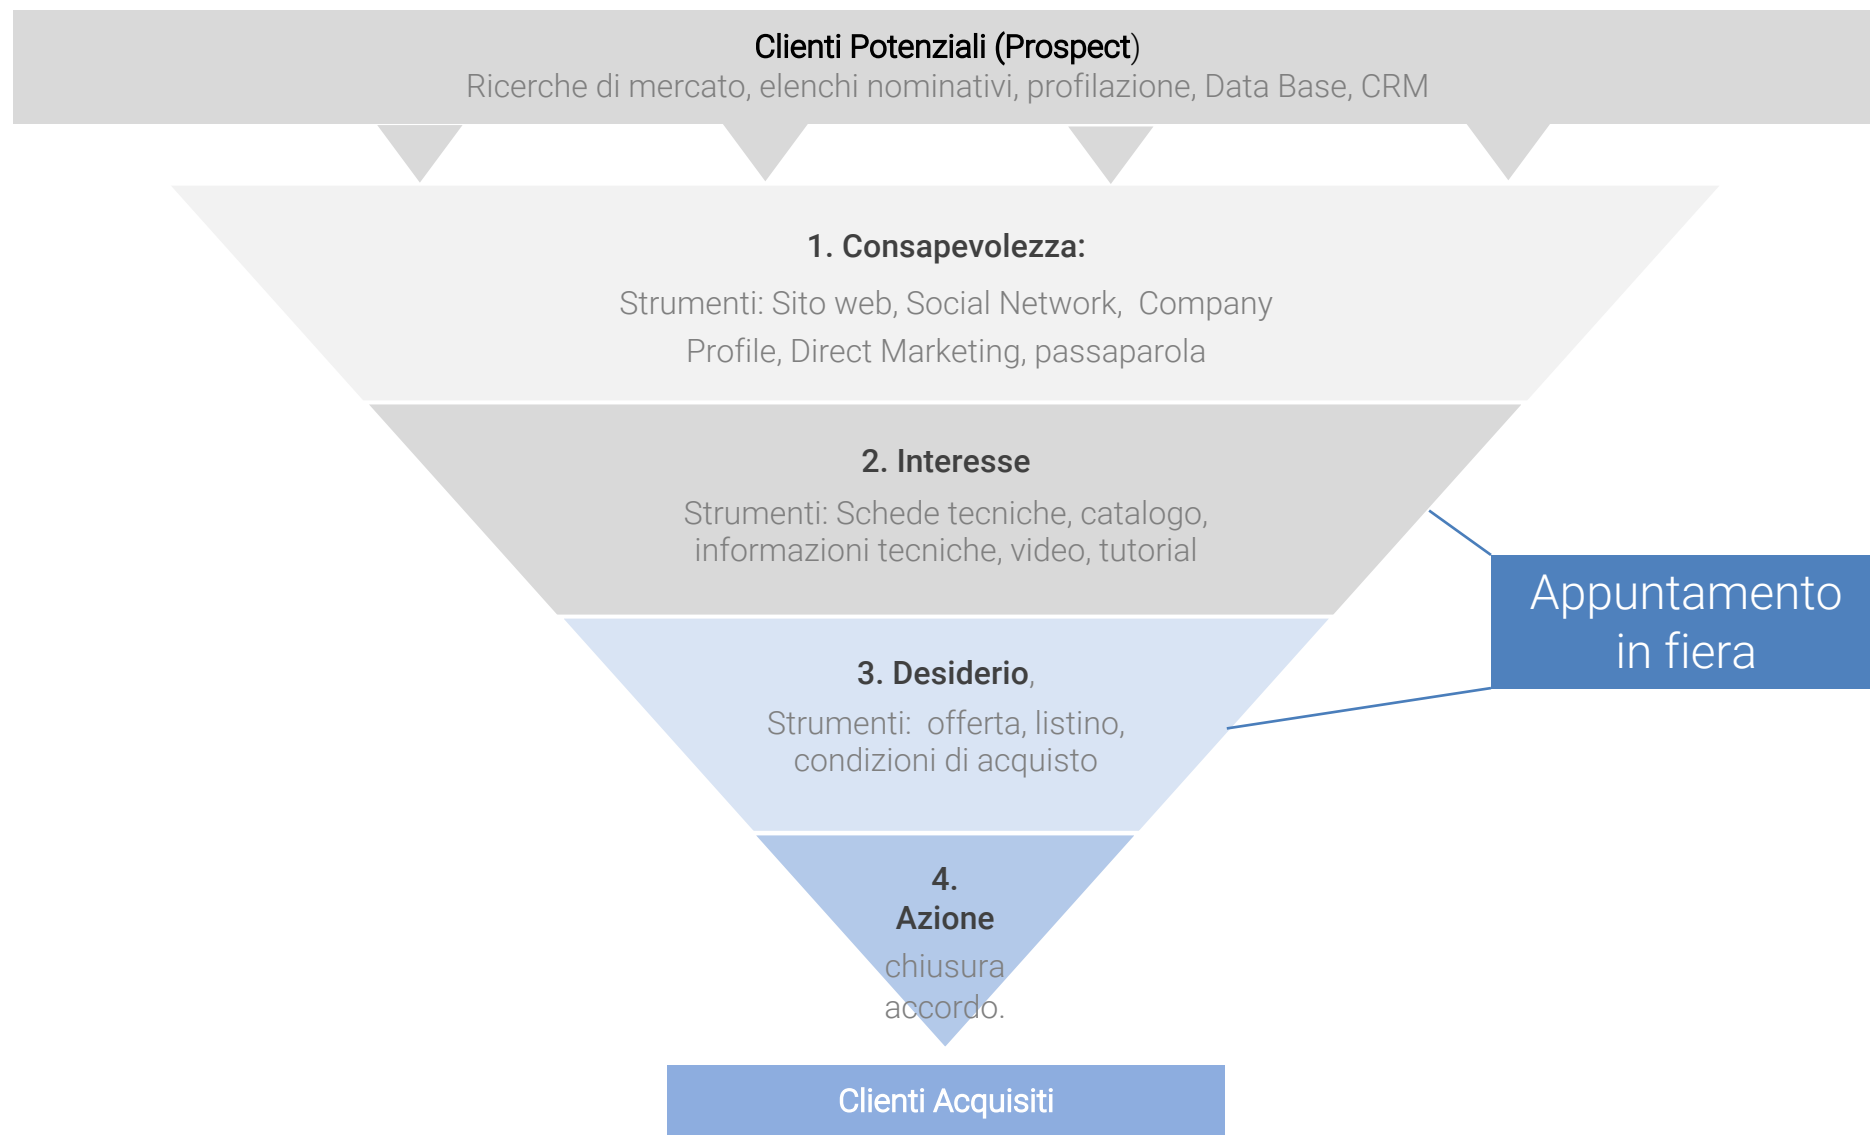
Clienti Potenziali (Prospect)
Ricerche di mercato, elenchi nominativi, profilazione, Data Base, CRM

1. Consapevolezza:
Strumenti: Sito web, Social Network, Company Profile, Direct Marketing, passaparola

2. Interesse
Strumenti: Schede tecniche, catalogo, informazioni tecniche, video, tutorial

Appuntamento in fiera

3. Desiderio,
Strumenti: offerta, listino, condizioni di acquisto

4.
Azione
chiusura accordo.

Clienti Acquisiti